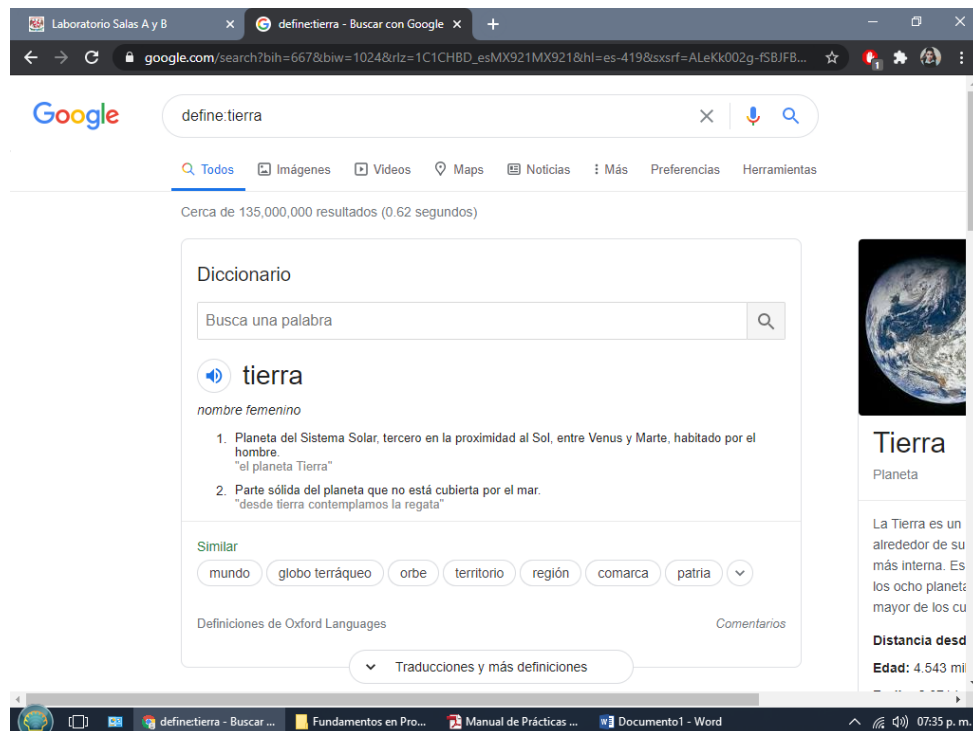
Laboratorio Salas A y B
define:tierra - Buscar con Google

google.com/search?bih=667&biw=1024&rlz=1C1CHBD_esMX921MX921&hl=es-419&sxsrf=ALeKk002g-fSBJFB...

Google

define:tierra

Todos Imágenes Videos Maps Noticias Más Preferencias Herramientas

Cerca de 135,000,000 resultados (0.62 segundos)

Diccionario

Busca una palabra

tierra

nombre femenino

1. Planeta del Sistema Solar, tercero en la proximidad al Sol, entre Venus y Marte, habitado por el hombre.
"el planeta Tierra"

2. Parte sólida del planeta que no está cubierta por el mar.
"desde tierra contemplamos la regata"

Similar
mundo globo terráqueo orbe territorio región comarca patria

Definiciones de Oxford Languages
Comentarios

Traducciones y más definiciones

Tierra
Planeta

La Tierra es un
alrededor de su
más interna. Es
los ocho planeta
mayor de los cu

Distancia desd

Edad: 4.543 mi

define:tierra - Buscar ...
Fundamentos en Pro...
Manual de Prácticas ...
Documento1 - Word
07:35 p. m.